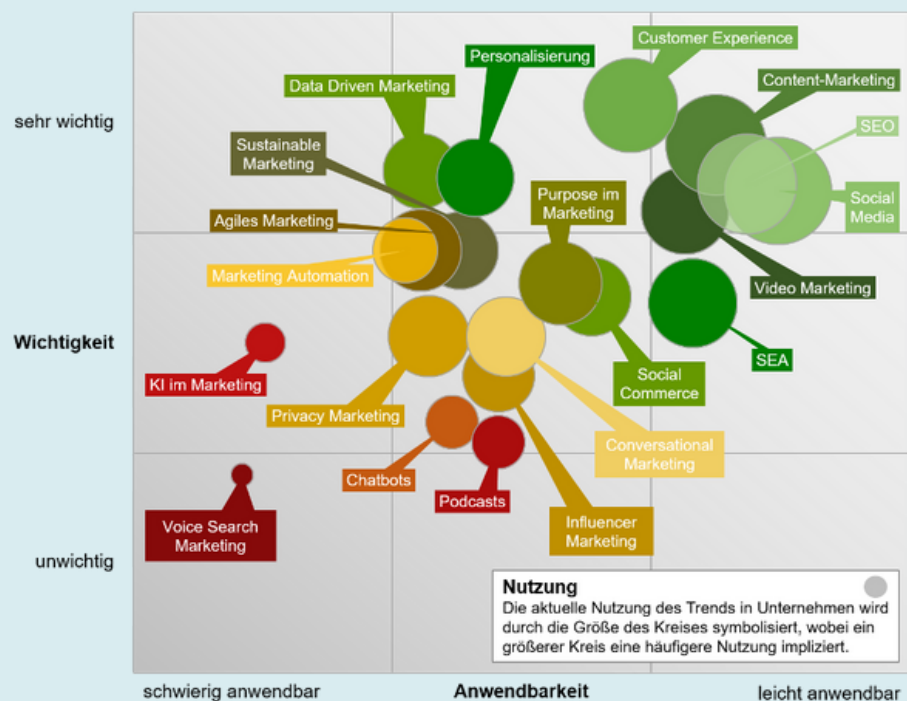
sehr wichtig

Wichtigkeit

unwichtig

Personalisierung

Customer Experience

Data Driven Marketing

Content-Marketing

SEO

Sustainable Marketing

Social Media

Purpose im Marketing

Agiles Marketing

Marketing Automation

Video Marketing

SEA

KI im Marketing

Social Commerce

Privacy Marketing

Conversational Marketing

Chatbots

Podcasts

Voice Search Marketing

Influencer Marketing

Nutzung
Die aktuelle Nutzung des Trends in Unternehmen wird durch die Größe des Kreises symbolisiert, wobei ein größerer Kreis eine häufigere Nutzung impliziert.

schwierig anwendbar

Anwendbarkeit

leicht anwendbar